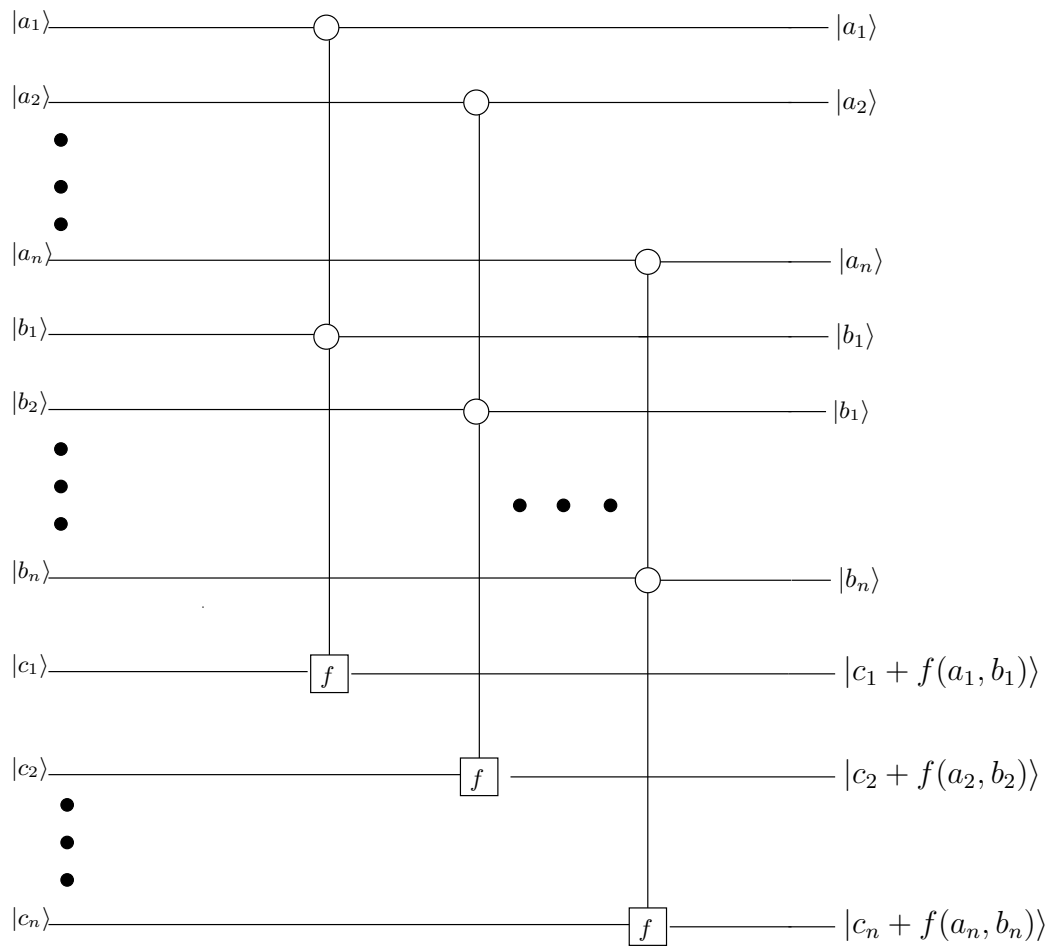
$|a_1\rangle$ $|a_1\rangle$

$|a_2\rangle$ $|a_2\rangle$

$|a_n\rangle$ $|a_n\rangle$

$|b_1\rangle$ $|b_1\rangle$

$|b_2\rangle$ $|b_1\rangle$

$|b_n\rangle$ $|b_n\rangle$

$|c_1\rangle$ $f$ $|c_1 + f(a_1, b_1)\rangle$

$|c_2\rangle$ $f$ $|c_2 + f(a_2, b_2)\rangle$

$|c_n\rangle$ $f$ $|c_n + f(a_n, b_n)\rangle$